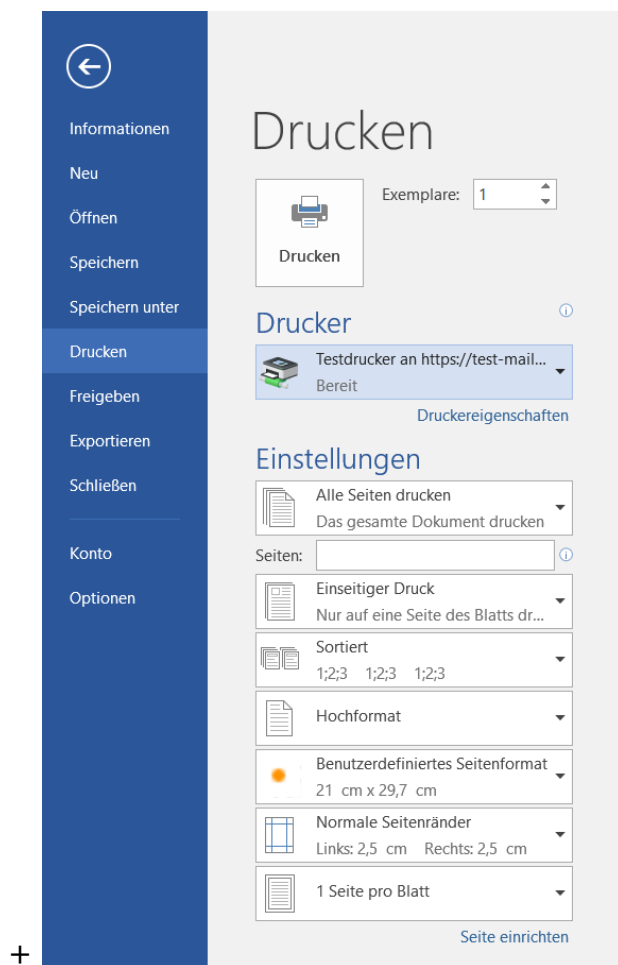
Informationen
Neu
Öffnen
Speichern
Speichern unter
Drucken
Freigeben
Exportieren
Schließen
Konto
Optionen

Drucken

Drucken

Exemplare: 1

Drucker

Testdrucker an https://test-mail...
Bereit

Druckereigenschaften

Einstellungen

Alle Seiten drucken
Das gesamte Dokument drucken

Seiten:

Einseitiger Druck
Nur auf eine Seite des Blatts dr...

Sortiert
1;2;3 1;2;3 1;2;3

Hochformat

Benutzerdefiniertes Seitenformat
21 cm x 29,7 cm

Normale Seitenränder
Links: 2,5 cm Rechts: 2,5 cm

1 Seite pro Blatt

Seite einrichten